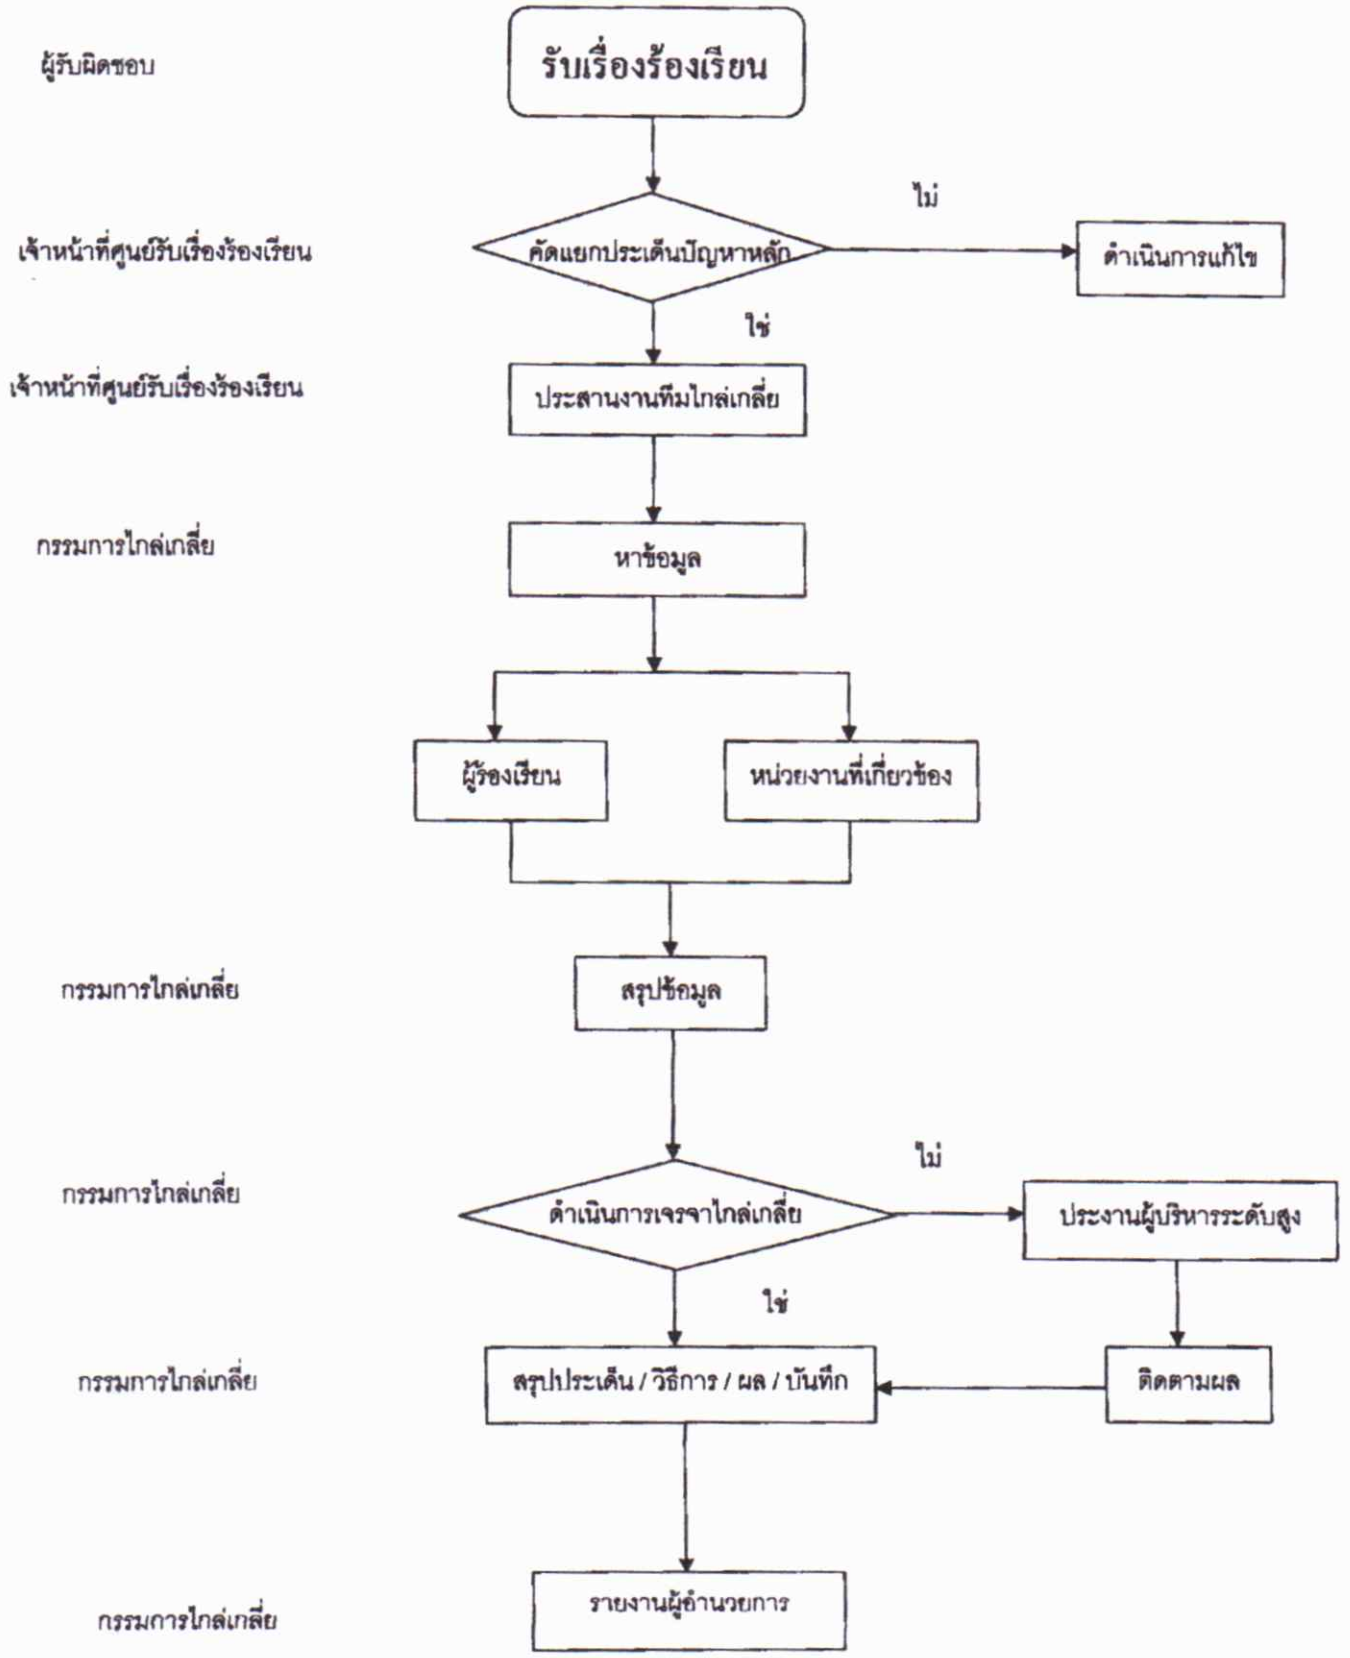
ผู้รับผิดชอบ

รับเรื่องร้องเรียน

เจ้าหน้าที่ศูนย์รับเรื่องร้องเรียน

คัดแยกประเด็นปัญหาหลัก

ไม่

ดำเนินการแก้ไข

ใช่

เจ้าหน้าที่ศูนย์รับเรื่องร้องเรียน

ประสานงานทีมไกล่เกลี่ย

กรรมการไกล่เกลี่ย

หาข้อมูล

ผู้ร้องเรียน

หน่วยงานที่เกี่ยวข้อง

กรรมการไกล่เกลี่ย

สรุปข้อมูล

กรรมการไกล่เกลี่ย

ดำเนินการเจรจาไกล่เกลี่ย

ไม่

ประสานผู้บริหารระดับสูง

ใช่

กรรมการไกล่เกลี่ย

สรุปประเด็น / วิธีการ / ผล / บันทึก

ติดตามผล

กรรมการไกล่เกลี่ย

รายงานผู้อำนวยการ